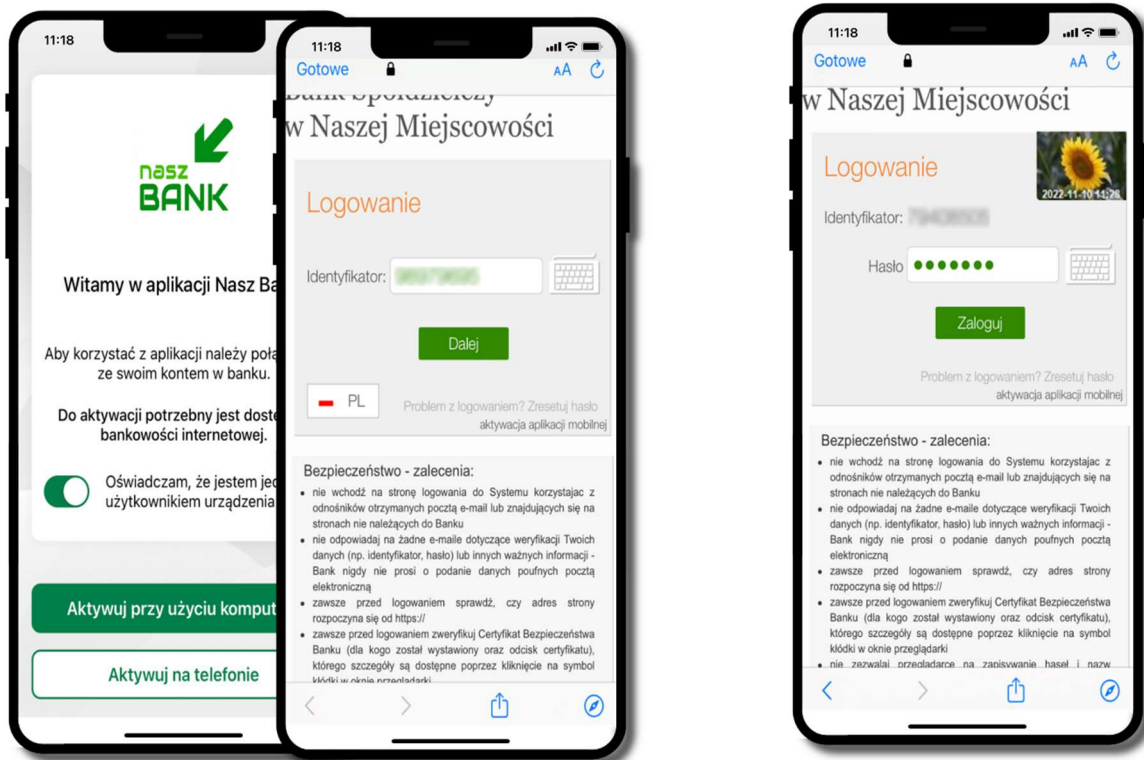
11:18

nasz BANK

Witamy w aplikacji Nasz Ba

Aby korzystać z aplikacji należy poła ze swoim kontem w banku.

Do aktywacji potrzebny jest doste bankowości internetowej.

Oświadczam, że jestem jed użytkownikiem urządzenia

Aktywuj przy użyciu komput

Aktywuj na telefonie

11:18

Gotowe AA

Bank Spółdzielczy w Naszej Miejscowości

Logowanie

Identyfikator: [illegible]

Dalej

PL

Problem z logowaniem? Zresetuj hasło
aktywacja aplikacji mobilnej

Bezpieczeństwo - zalecenia:

- nie wchodź na stronę logowania do Systemu korzystajac z odnośników otrzymanych pocztą e-mail lub znajdujących się na stronach nie należących do Banku
- nie odpowiadaj na żadne e-maile dotyczące weryfikacji Twoich danych (np. identyfikator, hasło) lub innych ważnych informacji - Bank nigdy nie prosi o podanie danych poufnych pocztą elektroniczną
- zawsze przed logowaniem sprawdź, czy adres strony rozpoczyna się od https://
- zawsze przed logowaniem zweryfikuj Certyfikat Bezpieczeństwa Banku (dla kogo został wystawiony oraz odcisk certyfikatu), którego szczegóły są dostępne poprzez kliknięcie na symbol kłódki w oknie przeglądarki

11:18

Gotowe AA

w Naszej Miejscowości

Logowanie

2022-11-10 11:26

Identyfikator: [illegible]

Hasło ●●●●●●●

Zaloguj

Problem z logowaniem? Zresetuj hasło
aktywacja aplikacji mobilnej

Bezpieczeństwo - zalecenia:

- nie wchodź na stronę logowania do Systemu korzystajac z odnośników otrzymanych pocztą e-mail lub znajdujących się na stronach nie należących do Banku
- nie odpowiadaj na żadne e-maile dotyczące weryfikacji Twoich danych (np. identyfikator, hasło) lub innych ważnych informacji - Bank nigdy nie prosi o podanie danych poufnych pocztą elektroniczną
- zawsze przed logowaniem sprawdź, czy adres strony rozpoczyna się od https://
- zawsze przed logowaniem zweryfikuj Certyfikat Bezpieczeństwa Banku (dla kogo został wystawiony oraz odcisk certyfikatu), którego szczegóły są dostępne poprzez kliknięcie na symbol kłódki w oknie przeglądarki
- nie zezwalaj przeglądarce na zapisywanie haseł i nazw